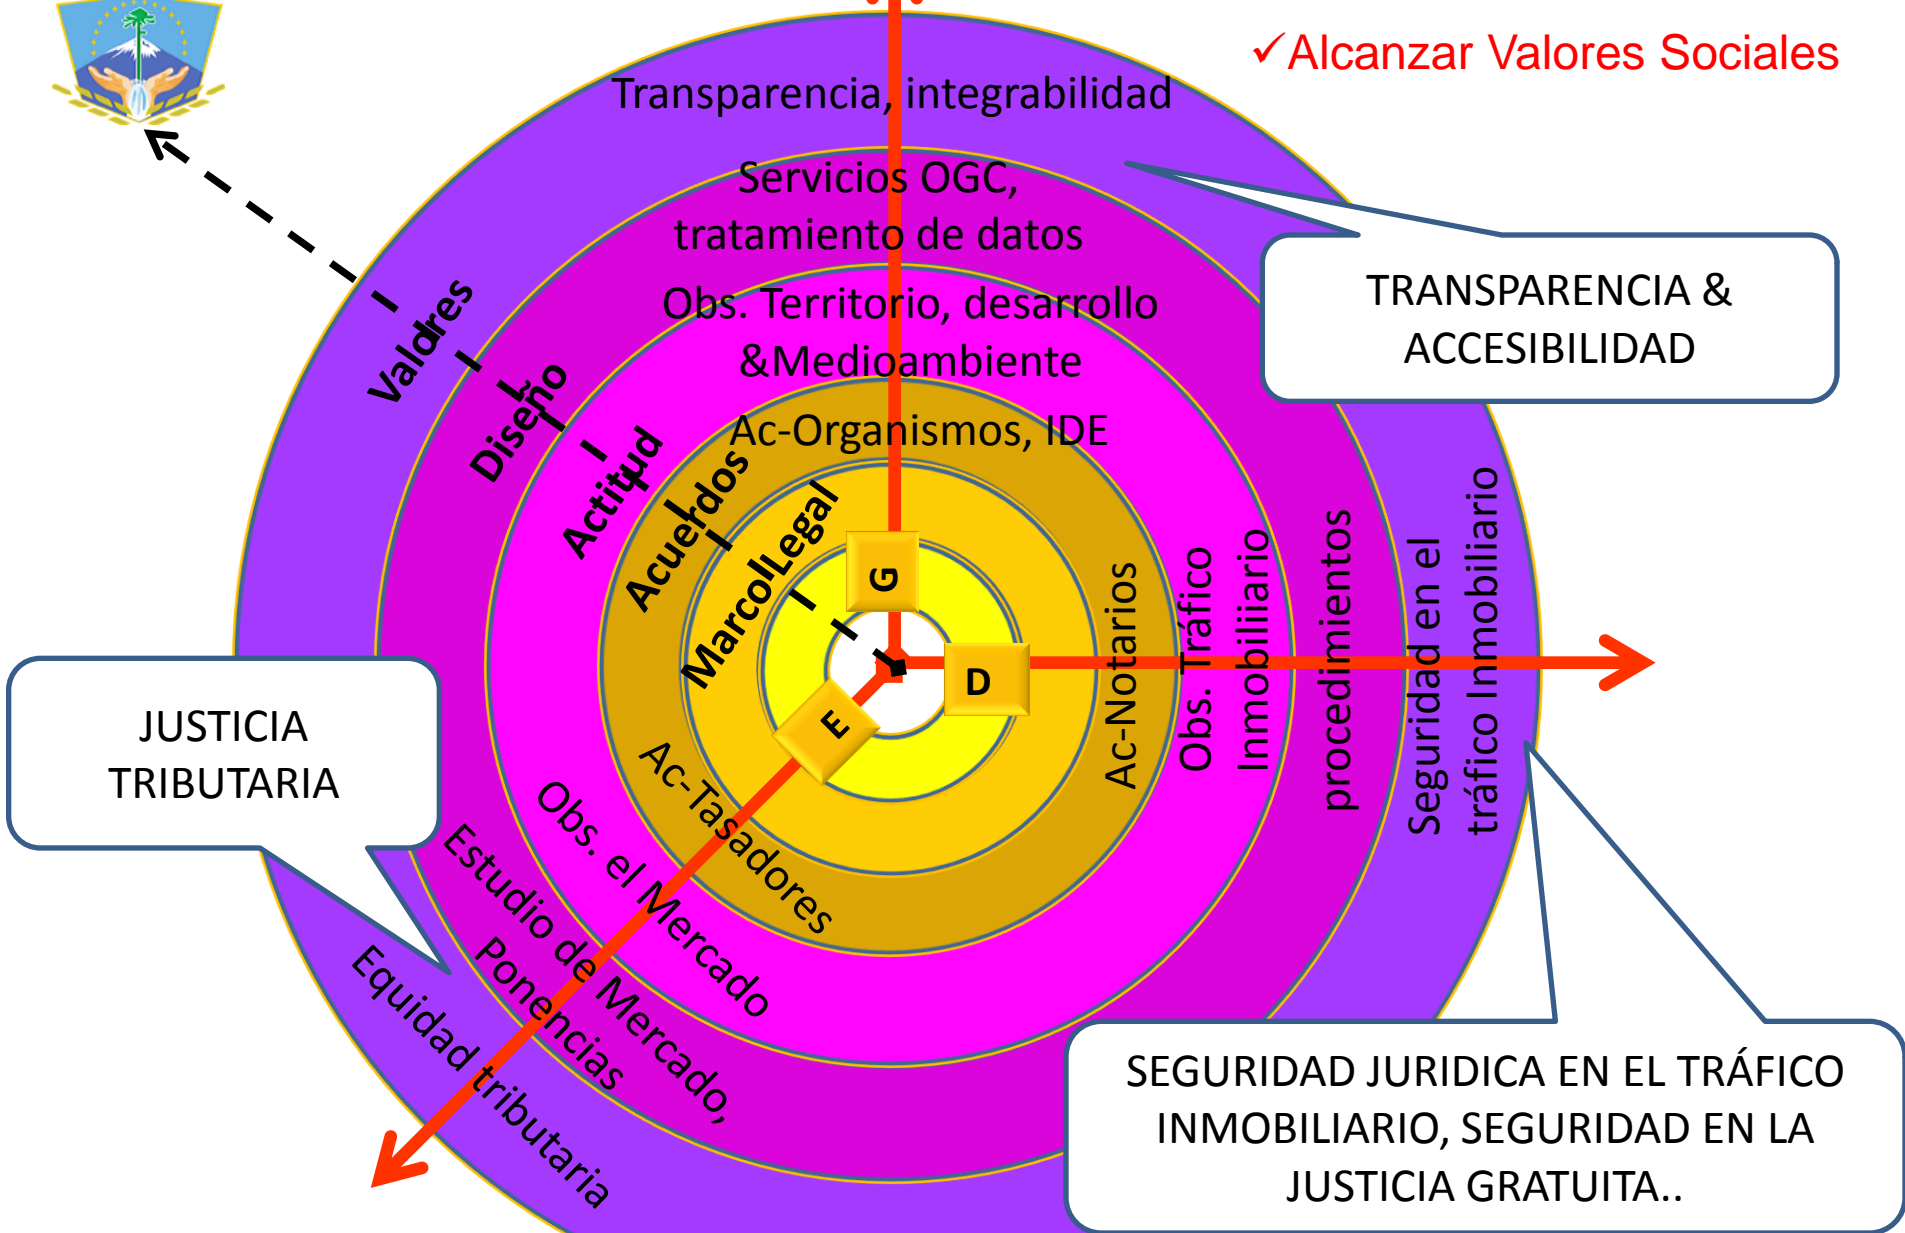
✓Alcanzar Valores Sociales

Transparencia, integrabilidad

Servicios OGC, tratamiento de datos

Obs. Territorio, desarrollo &Medioambiente

Ac-Organismos, IDE

TRANSPARENCIA & ACCESIBILIDAD

Valdres

Diseño

Actitud

Acuerdos

MarcoLegal

G

D

E

Ac-Notarios

Obs. Tráfico Inmobiliario

procedimientos

Seguridad en el tráfico Inmobiliario

JUSTICIA TRIBUTARIA

Ac-Tasadores

Obs. el Mercado

Estudio de Mercado, Ponencias

Equidad tributaria

SEGURIDAD JURIDICA EN EL TRÁFICO INMOBILIARIO, SEGURIDAD EN LA JUSTICIA GRATUITA..